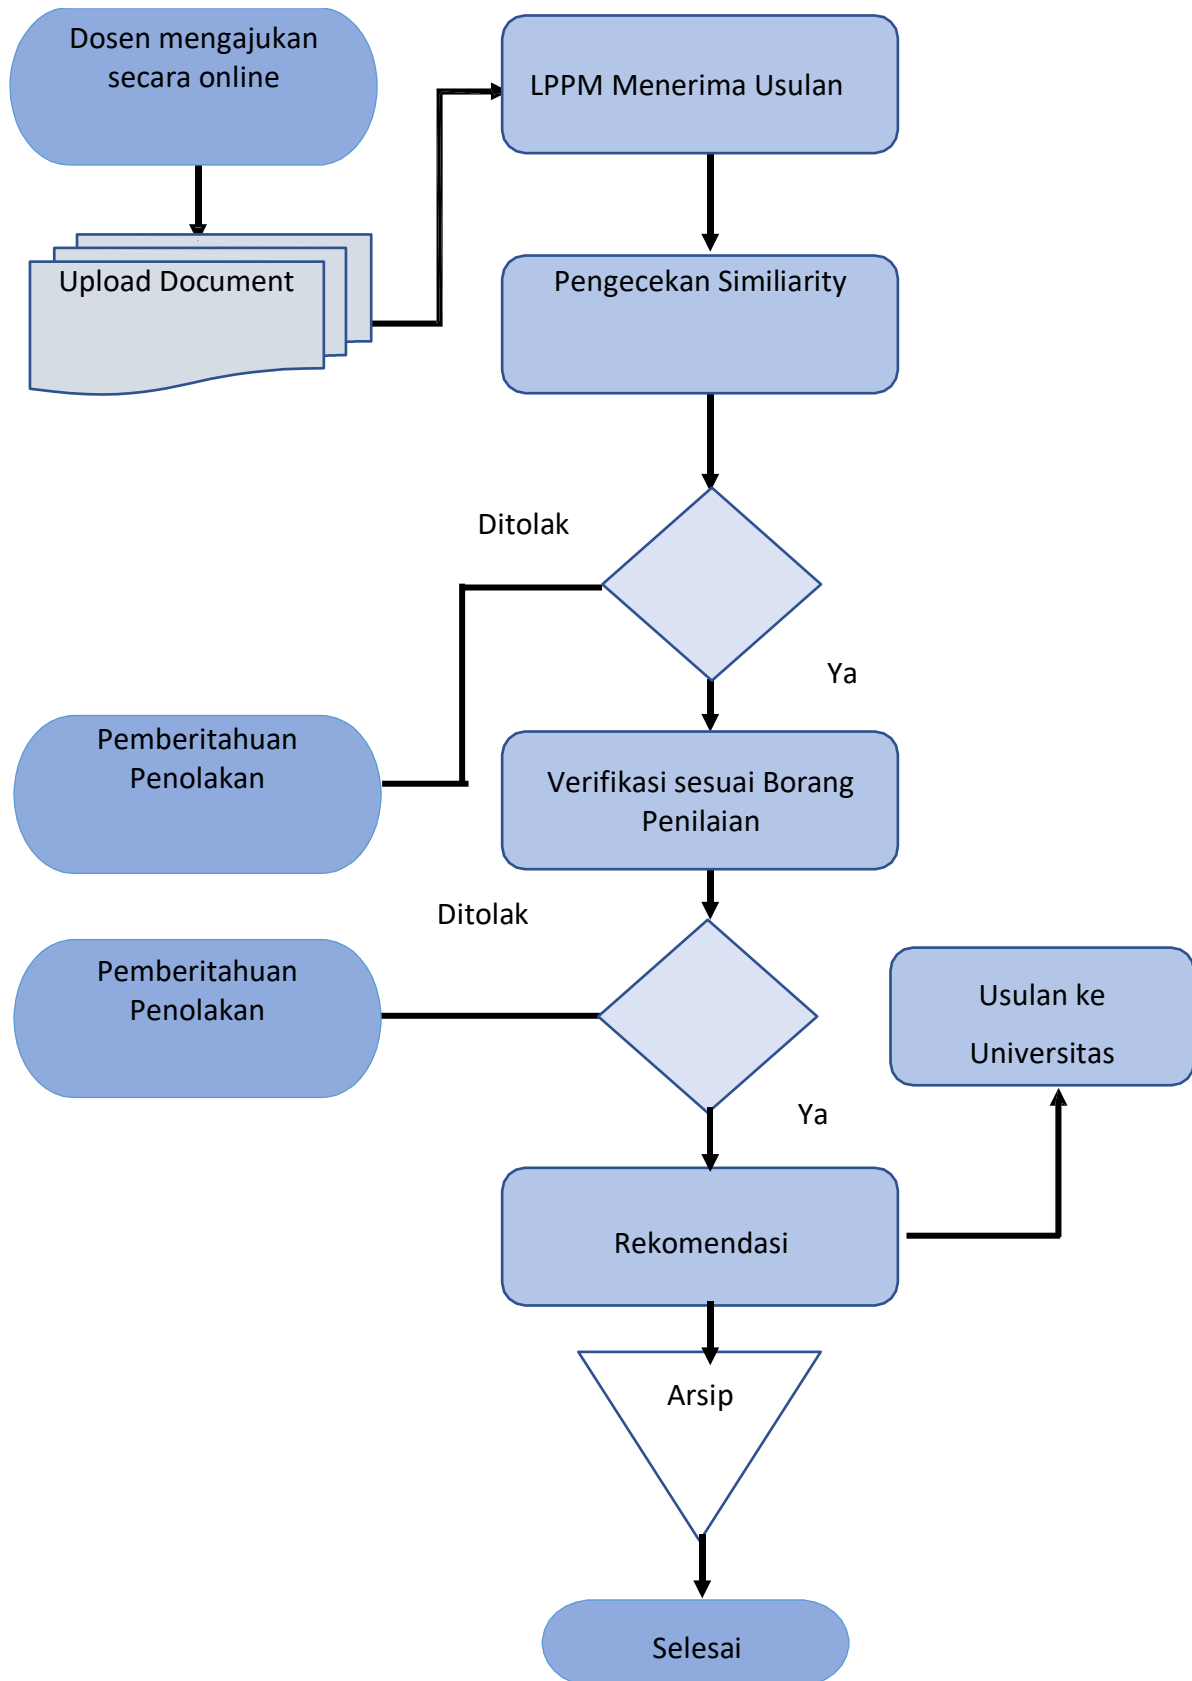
Dosen mengajukan secara online

Upload Document

LPPM Menerima Usulan

Pengecekan Similiarity

Ditolak

Ya

Pemberitahuan Penolakan

Verifikasi sesuai Borang Penilaian

Ditolak

Pemberitahuan Penolakan

Usulan ke Universitas

Ya

Rekomendasi

Arsip

Selesai